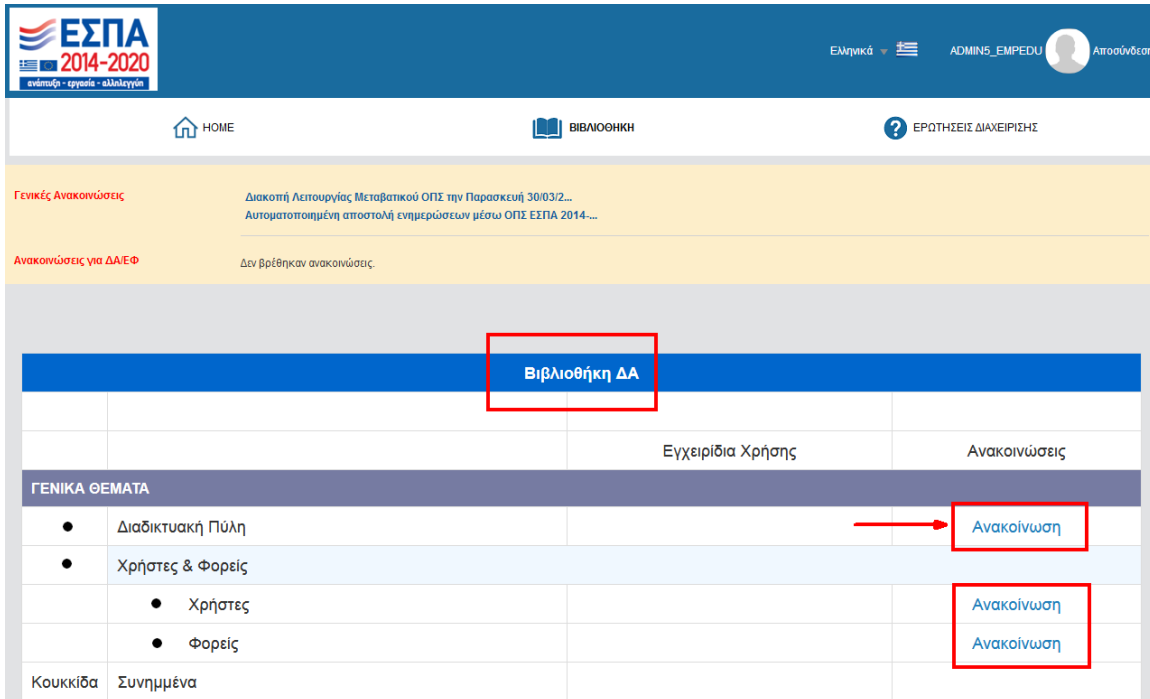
ΕΣΠΑ 2014-2020
ανάπτυξη - εργασία - αλληλεγγύη

Ελληνικά ADMIN5_EMPEDU Αποσύνδεση

HOME ΒΙΒΛΙΟΘΗΚΗ ΕΡΩΤΗΣΕΙΣ ΔΙΑΧΕΙΡΙΣΗΣ

Γενικές Ανακοινώσεις
Διακοπή Λειτουργίας Μεταβατικού ΟΠΣ την Παρασκευή 30/03/2...
Αυτοματοποιημένη αποστολή ενημερώσεων μέσω ΟΠΣ ΕΣΠΑ 2014-...

Ανακοινώσεις για ΔΑ/ΕΦ
Δεν βρέθηκαν ανακοινώσεις.

Βιβλιοθήκη ΔΑ

| | | Εγχειρίδια Χρήσης | Ανακοινώσεις |
|---|---|---|---|
| ΓΕΝΙΚΑ ΘΕΜΑΤΑ | | | |
| ● | Διαδικτυακή Πύλη | | Ανακοίνωση |
| ● | Χρήστες & Φορείς | | |
| | ● Χρήστες | | Ανακοίνωση |
| | ● Φορείς | | Ανακοίνωση |
| Κουκκίδα | Συνημμένα | | |